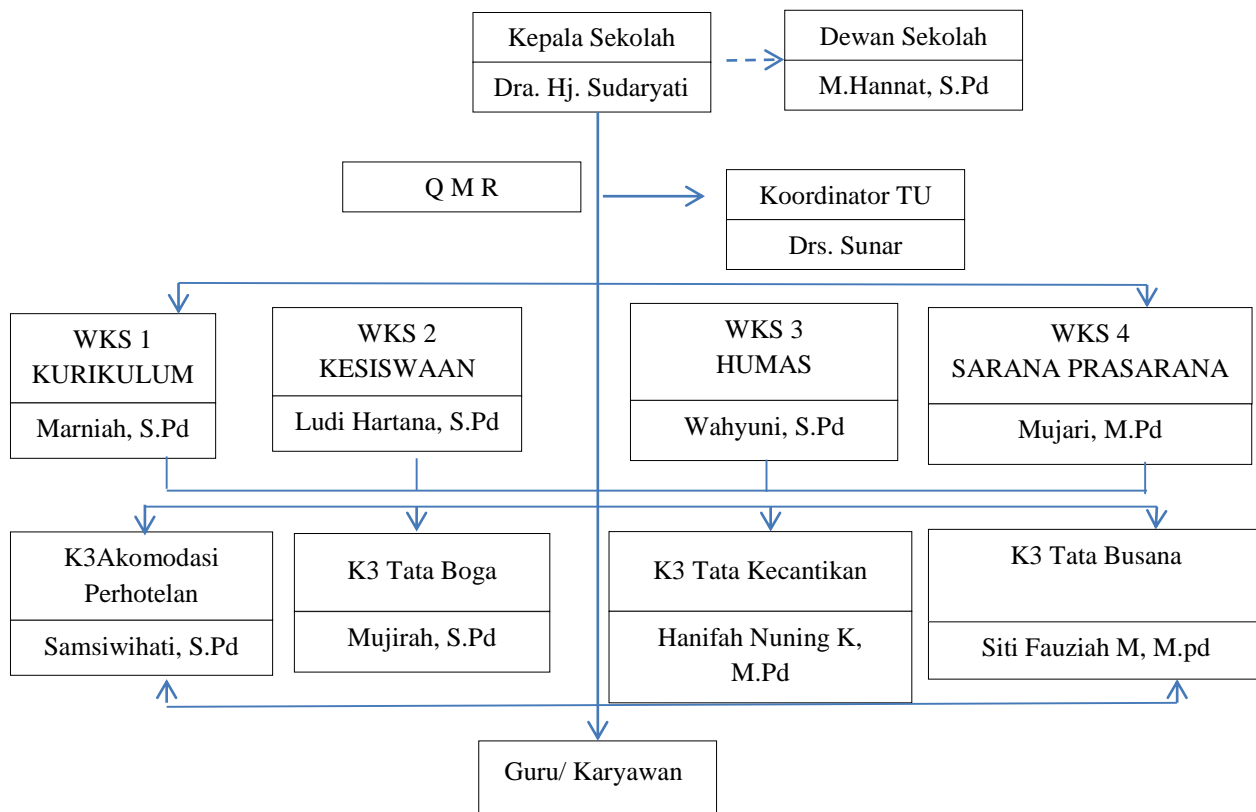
Kepala Sekolah
Dra. Hj. Sudaryati

Dewan Sekolah
M.Hannat, S.Pd

Q M R

Koordinator TU
Drs. Sunar

WKS 1
KURIKULUM
Marniah, S.Pd

WKS 2
KESISWAAN
Ludi Hartana, S.Pd

WKS 3
HUMAS
Wahyuni, S.Pd

WKS 4
SARANA PRASARANA
Mujari, M.Pd

K3Akomodasi Perhotelan
Samsiwihati, S.Pd

K3 Tata Boga
Mujirah, S.Pd

K3 Tata Kecantikan
Hanifah Nuning K, M.Pd

K3 Tata Busana
Siti Fauziah M, M.pd

Guru/ Karyawan